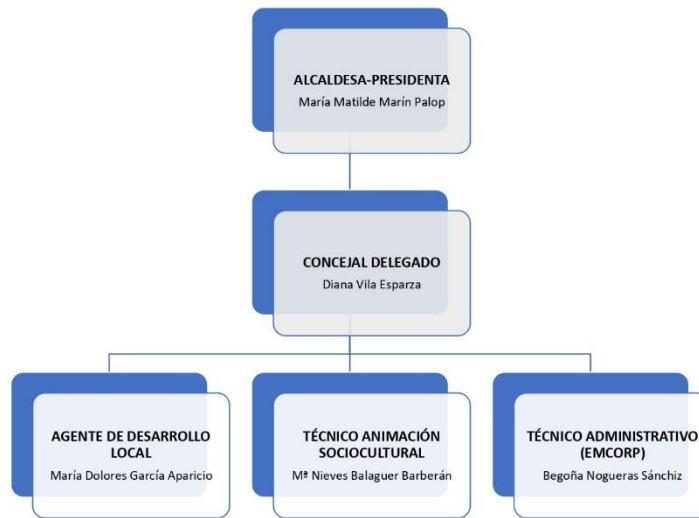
ALCALDESA-PRESIDENTA
María Matilde Marín Palop

CONCEJAL DELEGADO
Diana Vila Esparza

AGENTE DE DESARROLLO LOCAL
María Dolores García Aparicio

TÉCNICO ANIMACIÓN SOCIOCULTURAL
Mª Nieves Balaguer Barberán

TÉCNICO ADMINISTRATIVO (EMCORP)
Begoña Nogueras Sánchiz